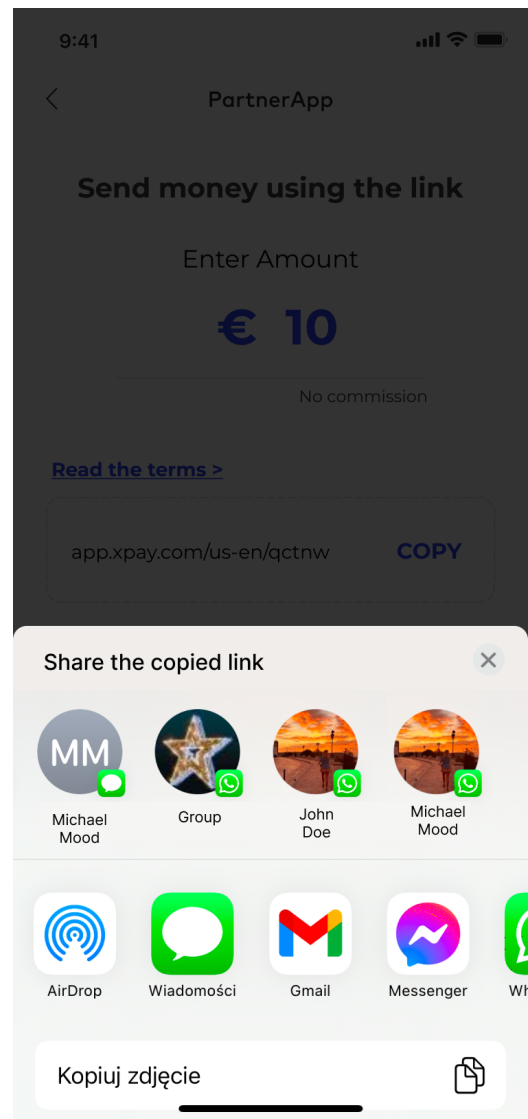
9:41

PartnerApp

Send money using the link

Enter Amount

€ 10

No commission

Read the terms >

app.xpay.com/us-en/qctnw COPY

Share the copied link

MM

Michael Mood

Group

John Doe

Michael Mood

AirDrop

Wiadomości

Gmail

Messenger

Wh

Kopiuj zdjęcie